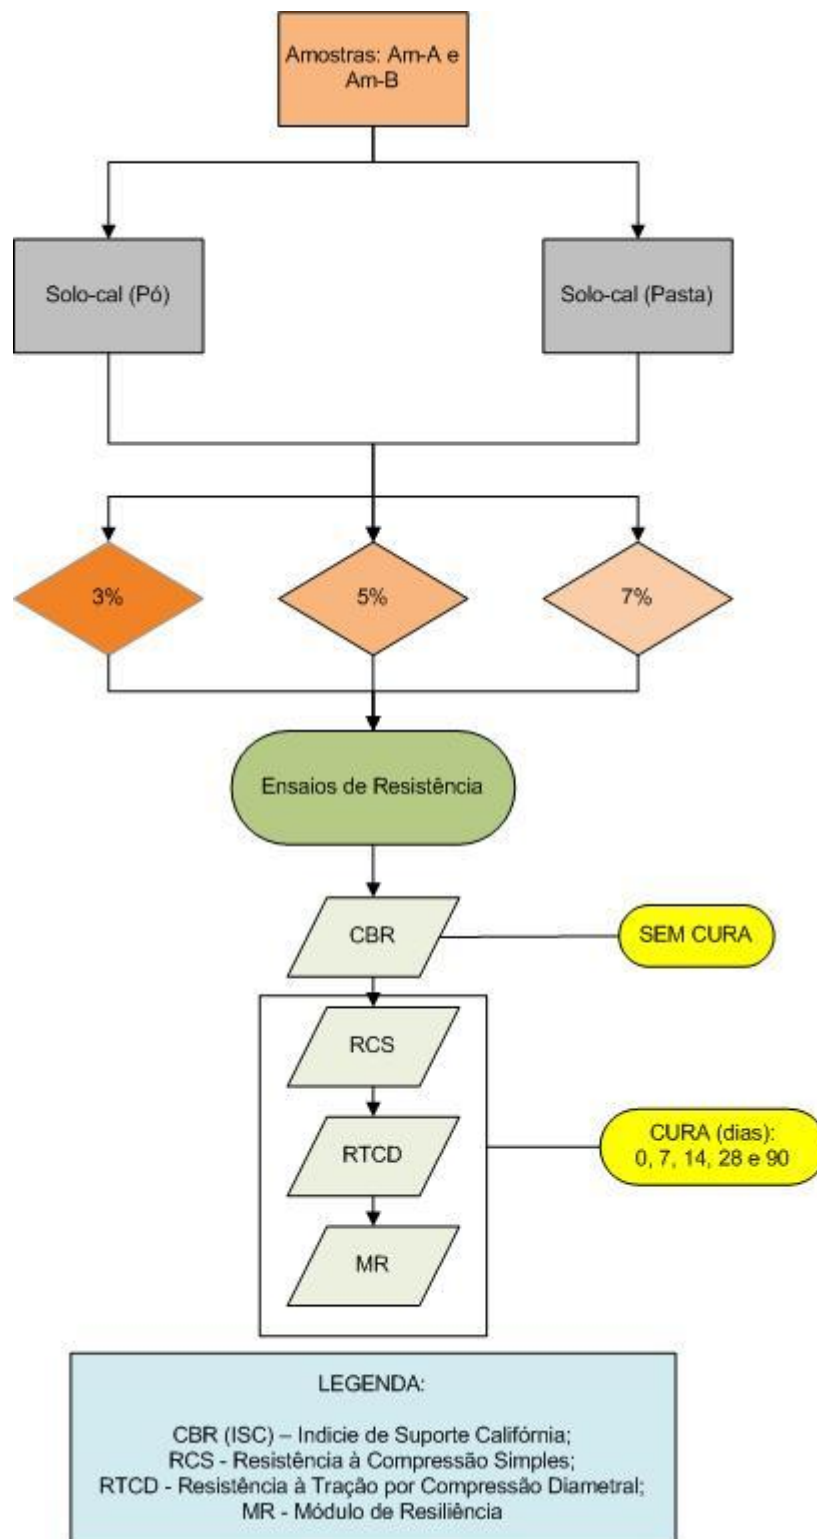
Amostras: Am-A e Am-B

Solo-cal (Pó)

Solo-cal (Pasta)

3%

5%

7%

Ensaios de Resistência

CBR

SEM CURA

RCS

RTCD

MR

CURA (dias): 0, 7, 14, 28 e 90

LEGENDA:

CBR (ISC) – Indicie de Suporte Califórnia;
RCS - Resistência à Compressão Simples;
RTCD - Resistência à Tração por Compressão Diametral;
MR - Módulo de Resiliência